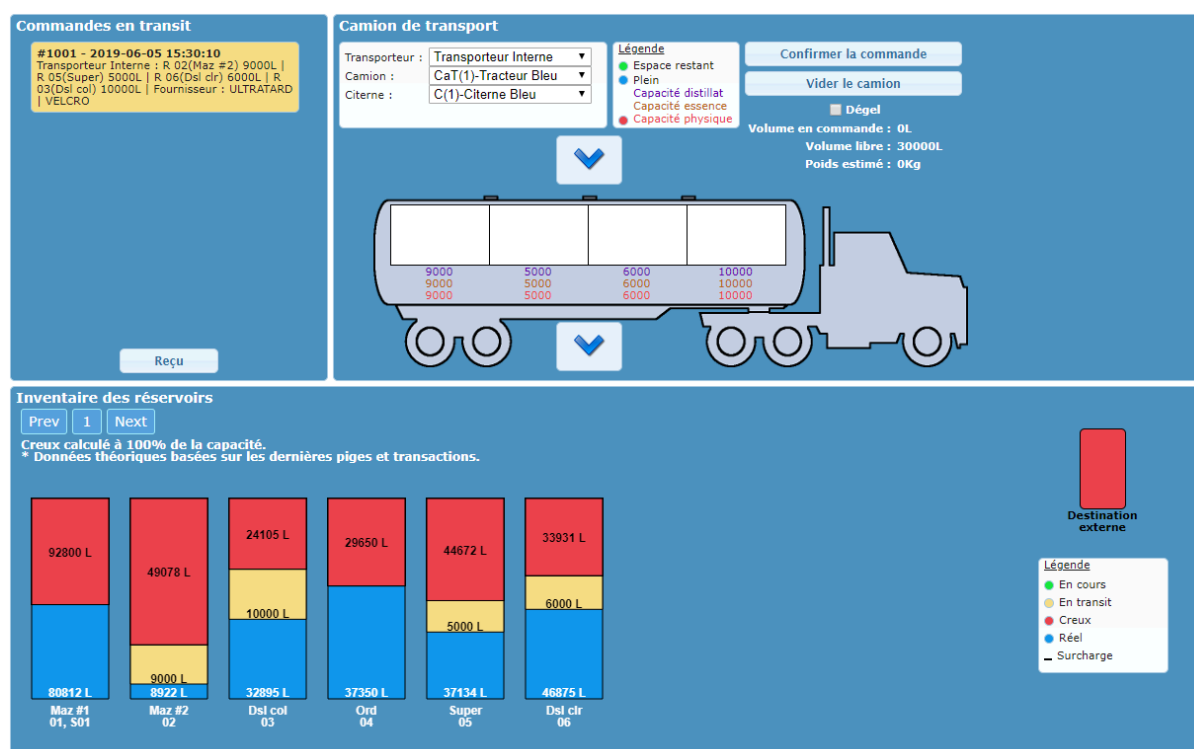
Commandes en transit

#1001 - 2019-06-05 15:30:10
Transporteur Interne : R 02(Maz #2) 9000L | R 05(Super) 5000L | R 06(Dsl clr) 6000L | R 03(Dsl col) 10000L | Fournisseur : ULTRATARD | VELCRO

Reçu

Camion de transport

Transporteur : Transporteur Interne
Camion : CaT(1)-Tracteur Bleu
Citerne : C(1)-Citerne Bleu

Légende
Espace restant
Plein
Capacité distillat
Capacité essence
Capacité physique

Confirmer la commande
Vider le camion
Dégel
Volume en commande : 0L
Volume libre : 30000L
Poids estimé : 0Kg

9000 5000 6000 10000
9000 5000 6000 10000
9000 5000 6000 10000

Inventaire des réservoirs
Prev 1 Next
Creux calculé à 100% de la capacité.
* Données théoriques basées sur les dernières piges et transactions.

92800 L
80812 L
Maz #1
01, S01

49078 L
9000 L
8922 L
Maz #2
02

24105 L
10000 L
32895 L
Dsl col
03

29650 L
37350 L
Ord
04

44672 L
5000 L
37134 L
Super
05

33931 L
6000 L
46875 L
Dsl clr
06

Destination externe

Légende
En cours
En transit
Creux
Réel
Surcharge